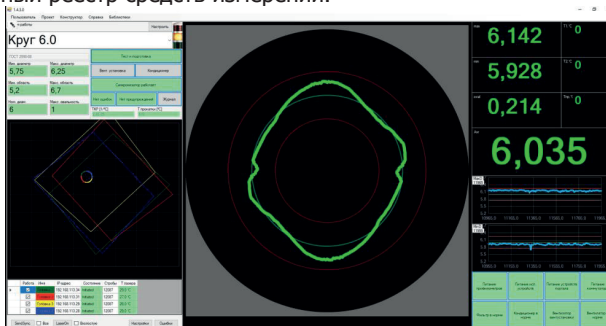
ный реестр средств измерений.

Пользователь Проект Конструктор Справка Библиотека

Круг 6.0

Мин. диаметр 5,75
Макс. диаметр 6,25
Мин. область 5,2
Макс. область 6,7

Тест в ожидании

6,142
5,928
0,214
6,035

T1°C 0
T2°C 0
Tср°C 0

| Работа | Имя | IP адрес | Состояние | Столбец | Т.камеры |
|---|---|---|---|---|---|
| | | 192.168.110.24 | | 12087 | 23.0 °C |
| | | 192.168.110.25 | | 12087 | 27.0 °C |
| | | 192.168.110.26 | | 12087 | 26.0 °C |
| | | 192.168.110.27 | | 12087 | 26.0 °C |